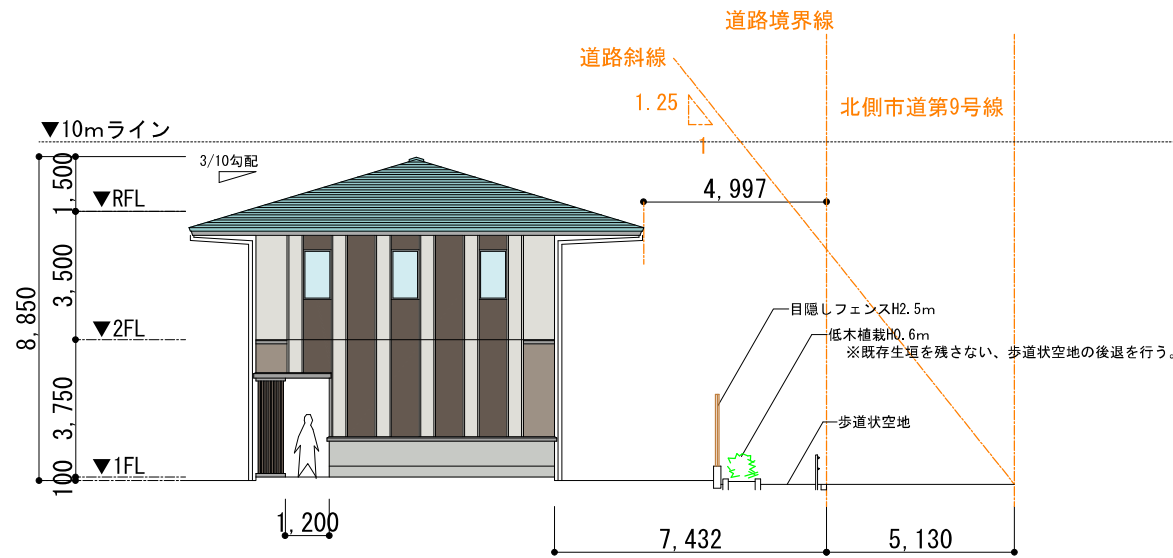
道路境界線
道路斜線
1.25
1
北側市道第9号線
▼10mライン
3/10勾配
1,500
▼RFL
1,500
4,997
3,500
8,850
目隠しフェンスH2.5m
▼2FL
低木植栽H0.6m
※既存生垣を残さない、歩道状空地の後退を行う。
3,750
歩道状空地
▼1FL
100
1,200
7,432
5,130